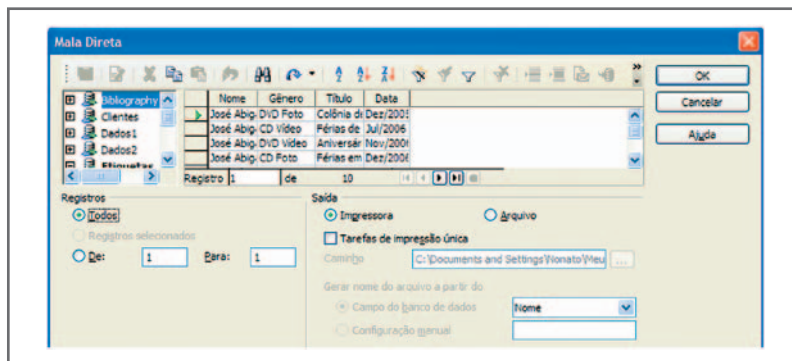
Mala Direta

Bibliography
Clientes
Dados1
Dados2
Etiquetas

| Nome | Gênero | Título | Data |
|---|---|---|---|
| José Abigi | DVD Foto | Colônia di | Dez/2005 |
| José Abigi | CD Vídeo | Férias de | Jul/2006 |
| José Abigi | DVD Vídeo | Aniversár | Nov/2005 |
| José Abigi | CD Foto | Férias em | Dez/2006 |

Registro 1 de 10

OK
Cancelar
Ajuda

Registros
Todos
Registros selecionados
De: 1 Para: 1

Saída
Impressora
Arquivo
Tarefas de impressão única
Caminho C:\Documents and Settings\Nonato\Meu
Gerar nome do arquivo a partir do
Campo do banco de dados Nome
Configuração manual